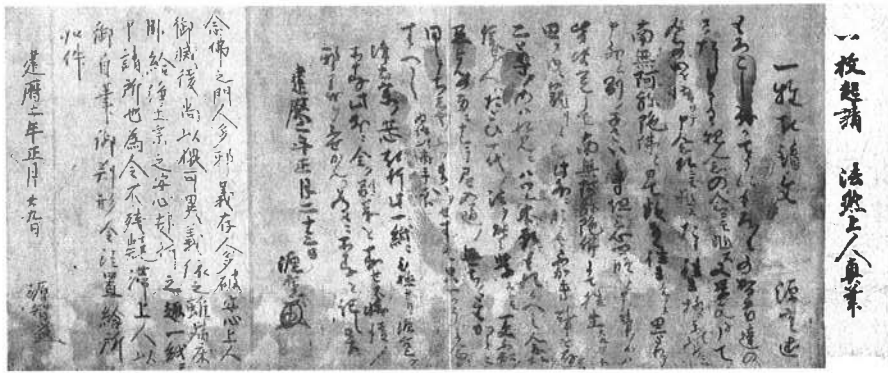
一枚起請　法然上人眞筆

一枚起請文　源空

もろこし我てうにもろもろの智者達のさたし申さるゝ観念の念にもあらす又学文をして念のこゝろをさとりて申念佛にもあらす たゝ往生極楽のためには南無阿弥陀佛と申てうたかひなく往生するそと思とりて申外には別の子さいそうらはす但三心四修と申事の候はみな決定して南無阿弥陀佛にて往生するそと思うちにこもり候也 此外にをくふかき事を存せはニ尊のあはれみにはつれ本願にもれ候へし念佛を信せん人はたとひ一代の法をよくよく学すとも一文不知の愚とんの身になして尼入道の無ちのともからにおなしくして智者のふるまひをせすしてたゝ一かうに念佛すへし

為証以両手印

浄土宗の安心起行この一紙に至極せり源空か所存此外に全く別義を存せす滅後の邪義をふせかんかために所存をしるし畢

建暦二年正月二十三日　源空（花押）

念佛之門人多邪義存今破安心上人御滅後尚以似可異義依之昕請承列給浄土宗之安心起行之趣一紙申請所也為令不矯疑滞上人以御自筆御判形令注置給所如件

建暦二年正月廿九日

源智（花押）